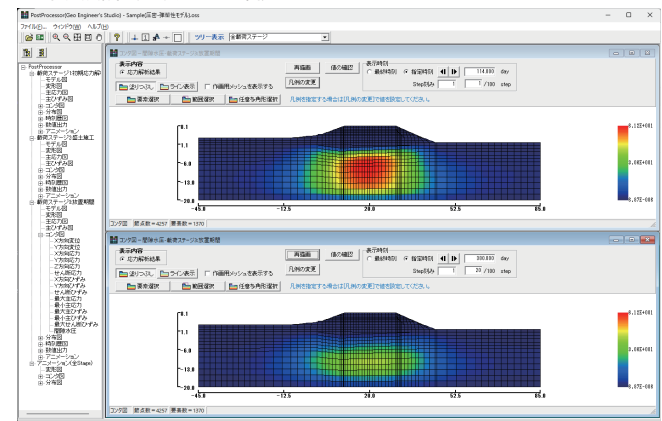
PostProcessor(Geo Engineer's Studio) - Sample[盛土-弾塑性モデル].Loss

ファイル(F) ウィンドウ(W) ヘルプ(H)

ツリー表示 全解析ステージ

PostProcessor
解析ステージ1(初期応力解析)
モデル図
変形図
主応力図
主ひずみ図
コンタ図
分布図
時刻歴図
数値出力
アニメーション
解析ステージ2(盛土施工)
モデル図
変形図
主応力図
主ひずみ図
コンタ図
分布図
時刻歴図
数値出力
アニメーション
解析ステージ3(放置期間)
モデル図
変形図
主応力図
主ひずみ図
コンタ図
X方向変位
Y方向変位
X方向応力
Y方向応力
せん断応力
X方向ひずみ
Y方向ひずみ
せん断ひずみ
最大主応力
最小主応力
最大主ひずみ
最小主ひずみ
最大せん断ひずみ
局所水圧
分布図
時刻歴図
数値出力
アニメーション
アニメーション(全Stage)
コンタ図
分布図

コンタ図 - 間隙水圧 - 解析ステージ3放置期間

表示内容
応力解析結果
再描画
値の確認
凡例の変更
表示時刻
最終時刻 指定時刻
114.000 day
Step送り 1 / 100 step
塗りつぶし ライン表示 作画用メッシュを表示する
要素選択 範囲選択 任意多角形選択
凡例を指定する場合は[凡例の変更]で値を設定してください。

0.1
-6.0
-13.0
-20.0
-45.0
-12.5
20.0
52.5
85.0

8.12E+001
4.06E+001
6.67E-008

コンタ図 節点数 = 4257 要素数 = 1370

コンタ図 - 間隙水圧 - 解析ステージ3放置期間

表示内容
応力解析結果
再描画
値の確認
凡例の変更
表示時刻
最終時刻 指定時刻
300.000 day
Step送り 1 / 100 step
塗りつぶし ライン表示 作画用メッシュを表示する
要素選択 範囲選択 任意多角形選択
凡例を指定する場合は[凡例の変更]で値を設定してください。

0.1
-6.0
-13.0
-20.0
-45.0
-12.5
20.0
52.5
85.0

8.12E+001
4.06E+001
6.67E-008

コンタ図 節点数 = 4257 要素数 = 1370